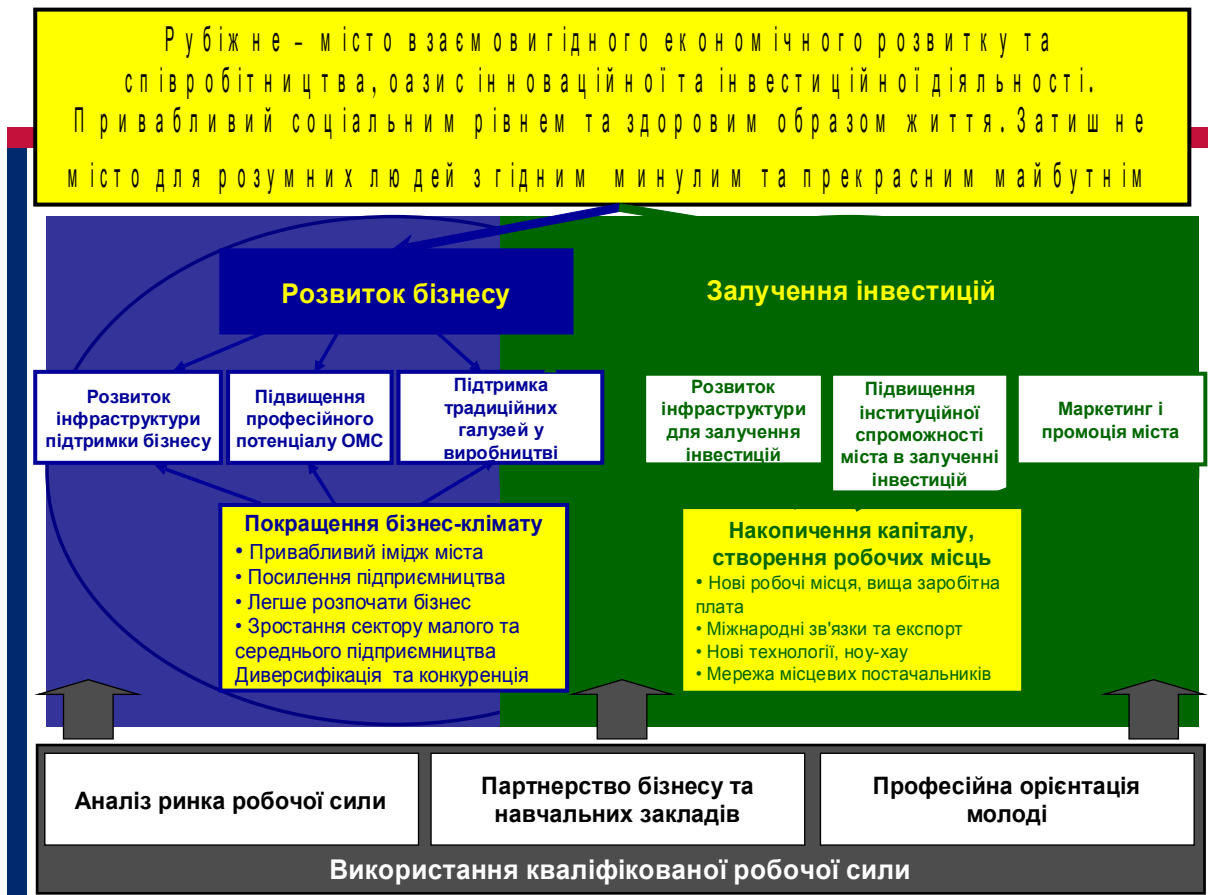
Рубіжне – місто взаємовигідного економічного розвитку та співробітництва, оазис інноваційної та інвестиційної діяльності. Привабливий соціальним рівнем та здоровим образом життя. Затишне місто для розумних людей згідним минулим та прекрасним майбутнім

Розвиток бізнесу

Залучення інвестицій

Розвиток інфраструктури підтримки бізнесу

Підвищення професійного потенціалу ОМС

Підтримка традиційних галузей у виробництві

Розвиток інфраструктури для залучення інвестицій

Підвищення інституційної спроможності міста в залученні інвестицій

Маркетинг і промоція міста

Покращення бізнес-клімату
• Привабливий імідж міста
• Посилення підприємництва
• Легше розпочати бізнес
• Зростання сектору малого та середнього підприємництва
Диверсифікація та конкуренція

Накопичення капіталу, створення робочих місць
• Нові робочі місця, вища заробітна плата
• Міжнародні зв'язки та експорт
• Нові технології, ноу-хау
• Мережа місцевих постачальників

Аналіз ринка робочої сили

Партнерство бізнесу та навчальних закладів

Професійна орієнтація молоді

Використання кваліфікованої робочої сили